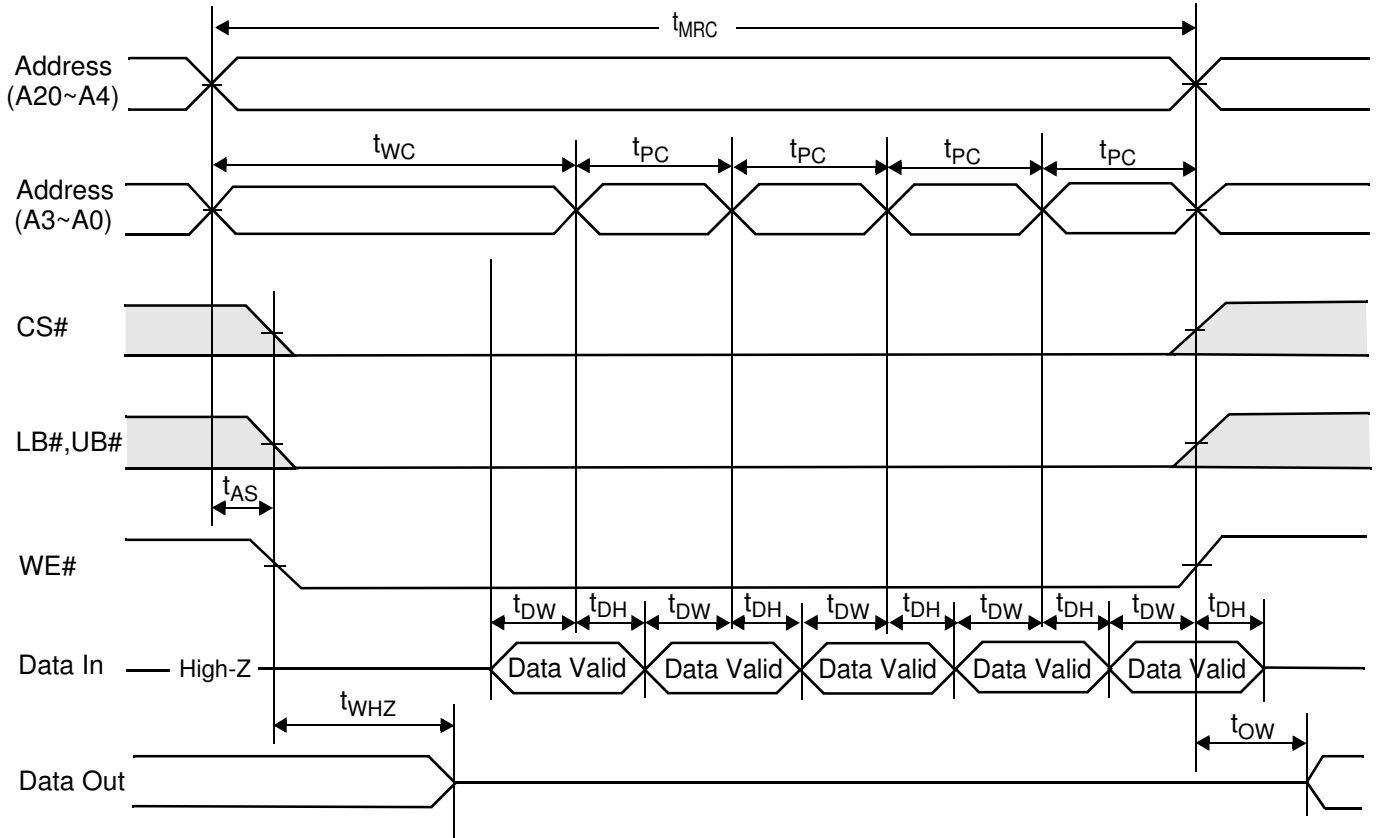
$t_{MRC}$

Address (A20~A4)

$t_{WC}$ $t_{PC}$ $t_{PC}$ $t_{PC}$ $t_{PC}$

Address (A3~A0)

CS#

LB#,UB#

$t_{AS}$

WE#

$t_{DW}$ $t_{DH}$ $t_{DW}$ $t_{DH}$ $t_{DW}$ $t_{DH}$ $t_{DW}$ $t_{DH}$ $t_{DW}$ $t_{DH}$

Data In High-Z Data Valid Data Valid Data Valid Data Valid Data Valid

$t_{WHZ}$

$t_{OW}$

Data Out